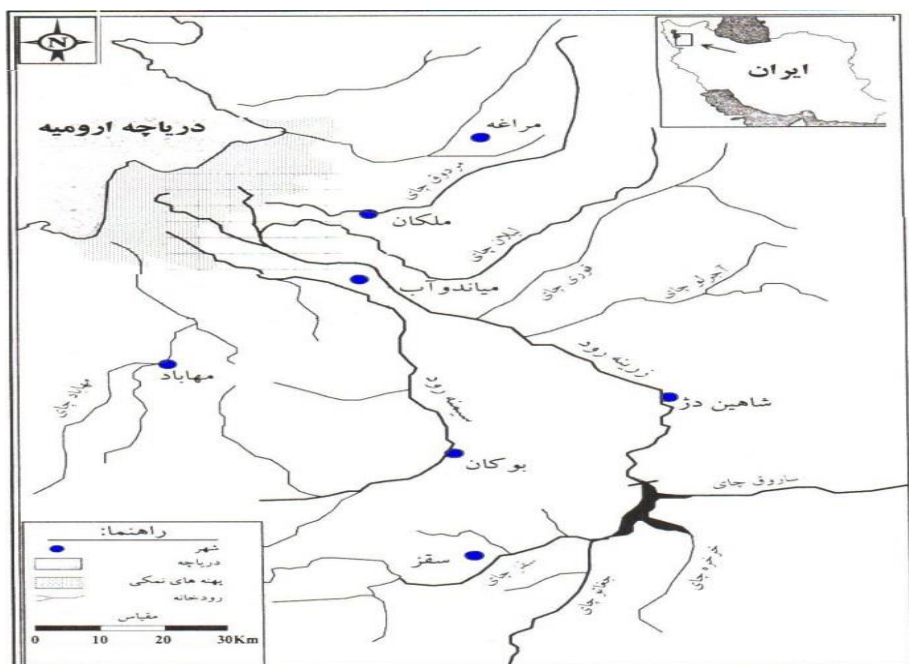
N

ایران

دریاچه ارومیه

مراغه

صوفی چای

ملکان

لیلان چای

میاندوآب

قوری چای

آجرلو چای

زرینه رود

مهاباد

مهاباد چای

سیمینه رود

شاهین دژ

بوکان

ساروق چای

راهنما:
شهر
دریاچه
پهنه های نمکی
رودخانه
مقیاس
0 10 20 30Km

سقز

سقز چای

جغتاو چای

خورخوره چای